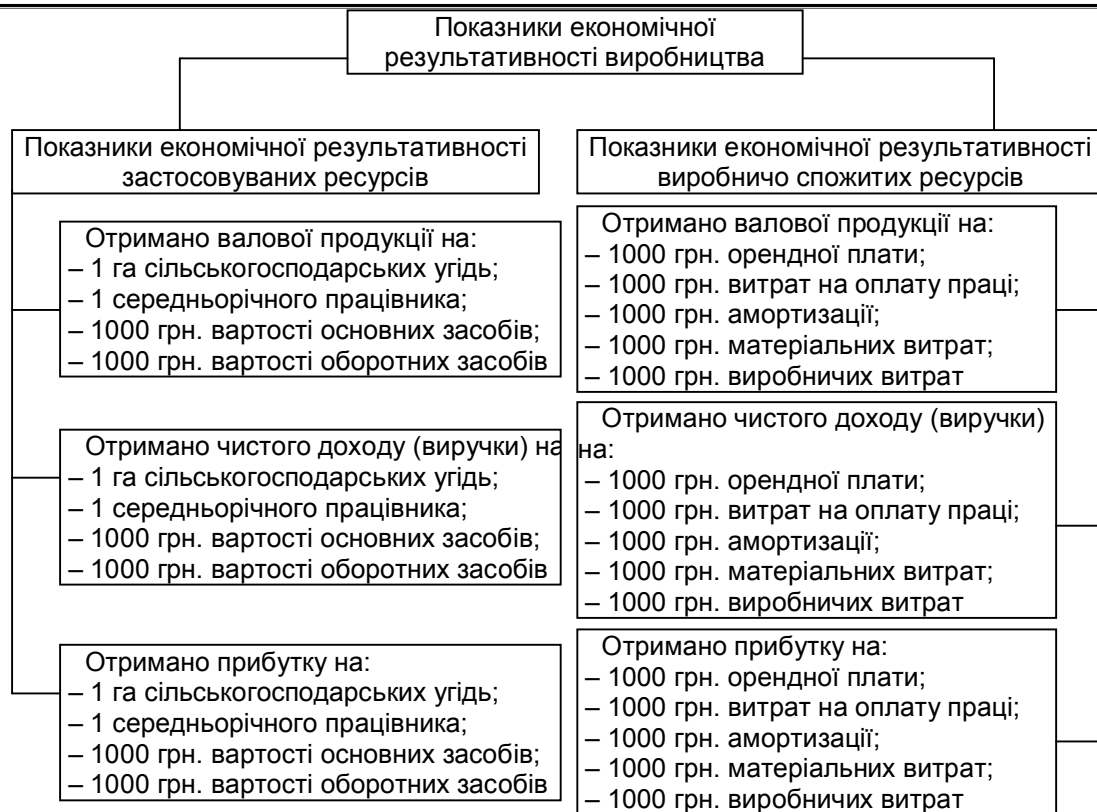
Показники економічної результативності виробництва

Показники економічної результативності застосовуваних ресурсів

Отримано валової продукції на:
– 1 га сільськогосподарських угідь;
– 1 середньорічного працівника;
– 1000 грн. вартості основних засобів;
– 1000 грн. вартості оборотних засобів

Отримано чистого доходу (виручки) на
– 1 га сільськогосподарських угідь;
– 1 середньорічного працівника;
– 1000 грн. вартості основних засобів;
– 1000 грн. вартості оборотних засобів

Отримано прибутку на:
– 1 га сільськогосподарських угідь;
– 1 середньорічного працівника;
– 1000 грн. вартості основних засобів;
– 1000 грн. вартості оборотних засобів

Показники економічної результативності виробничо спожитих ресурсів

Отримано валової продукції на:
– 1000 грн. орендної плати;
– 1000 грн. витрат на оплату праці;
– 1000 грн. амортизації;
– 1000 грн. матеріальних витрат;
– 1000 грн. виробничих витрат

Отримано чистого доходу (виручки) на:
– 1000 грн. орендної плати;
– 1000 грн. витрат на оплату праці;
– 1000 грн. амортизації;
– 1000 грн. матеріальних витрат;
– 1000 грн. виробничих витрат

Отримано прибутку на:
– 1000 грн. орендної плати;
– 1000 грн. витрат на оплату праці;
– 1000 грн. амортизації;
– 1000 грн. матеріальних витрат;
– 1000 грн. виробничих витрат